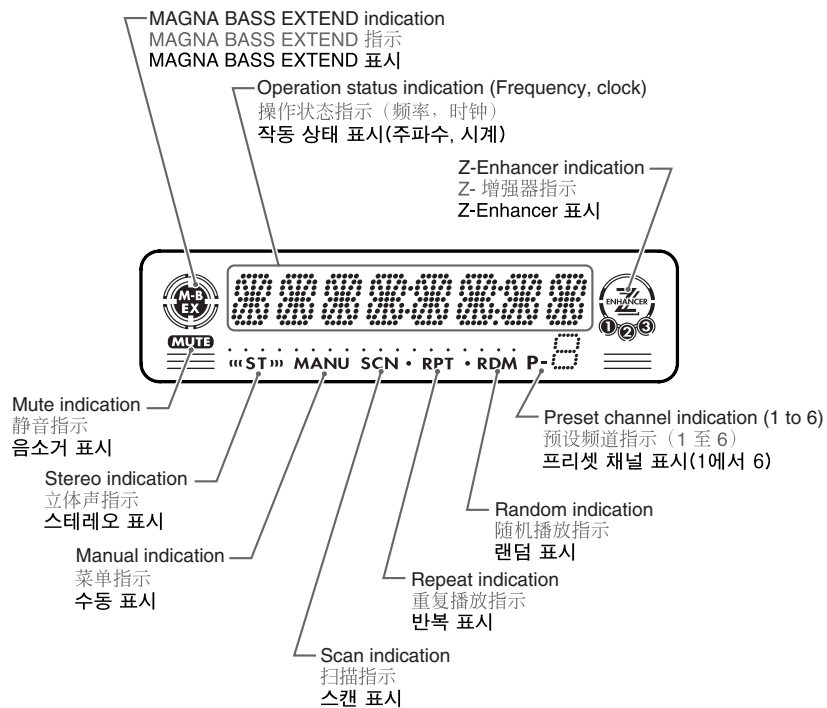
MAGNA BASS EXTEND indication
MAGNA BASS EXTEND 指示
MAGNA BASS EXTEND 표시

Operation status indication (Frequency, clock)
操作状态指示（频率，时钟）
작동 상태 표시(주파수, 시계)

Z-Enhancer indication
Z- 增强器指示
Z-Enhancer 표시

M-B EX

ENHANCER
1 2 3

MUTE

ST MANU SCN • RPT • RDM P-

Mute indication
静音指示
음소거 표시

Preset channel indication (1 to 6)
预设频道指示（1 至 6）
프리셋 채널 표시(1에서 6)

Stereo indication
立体声指示
스테레오 표시

Random indication
随机播放指示
랜덤 표시

Manual indication
菜单指示
수동 표시

Repeat indication
重复播放指示
반복 표시

Scan indication
扫描指示
스캔 표시